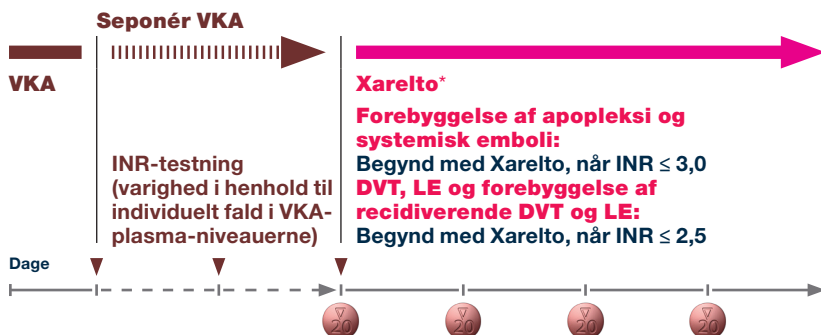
Seponér VKA

VKA

Xarelto*

Forebyggelse af apopleksi og systemisk emboli:
Begynd med Xarelto, når INR ≤ 3,0

DVT, LE og forebyggelse af recidiverende DVT og LE:
Begynd med Xarelto, når INR ≤ 2,5

INR-testning (varighed i henhold til individuelt fald i VKA-plasma-niveauerne)

Dage

20

20

20

20